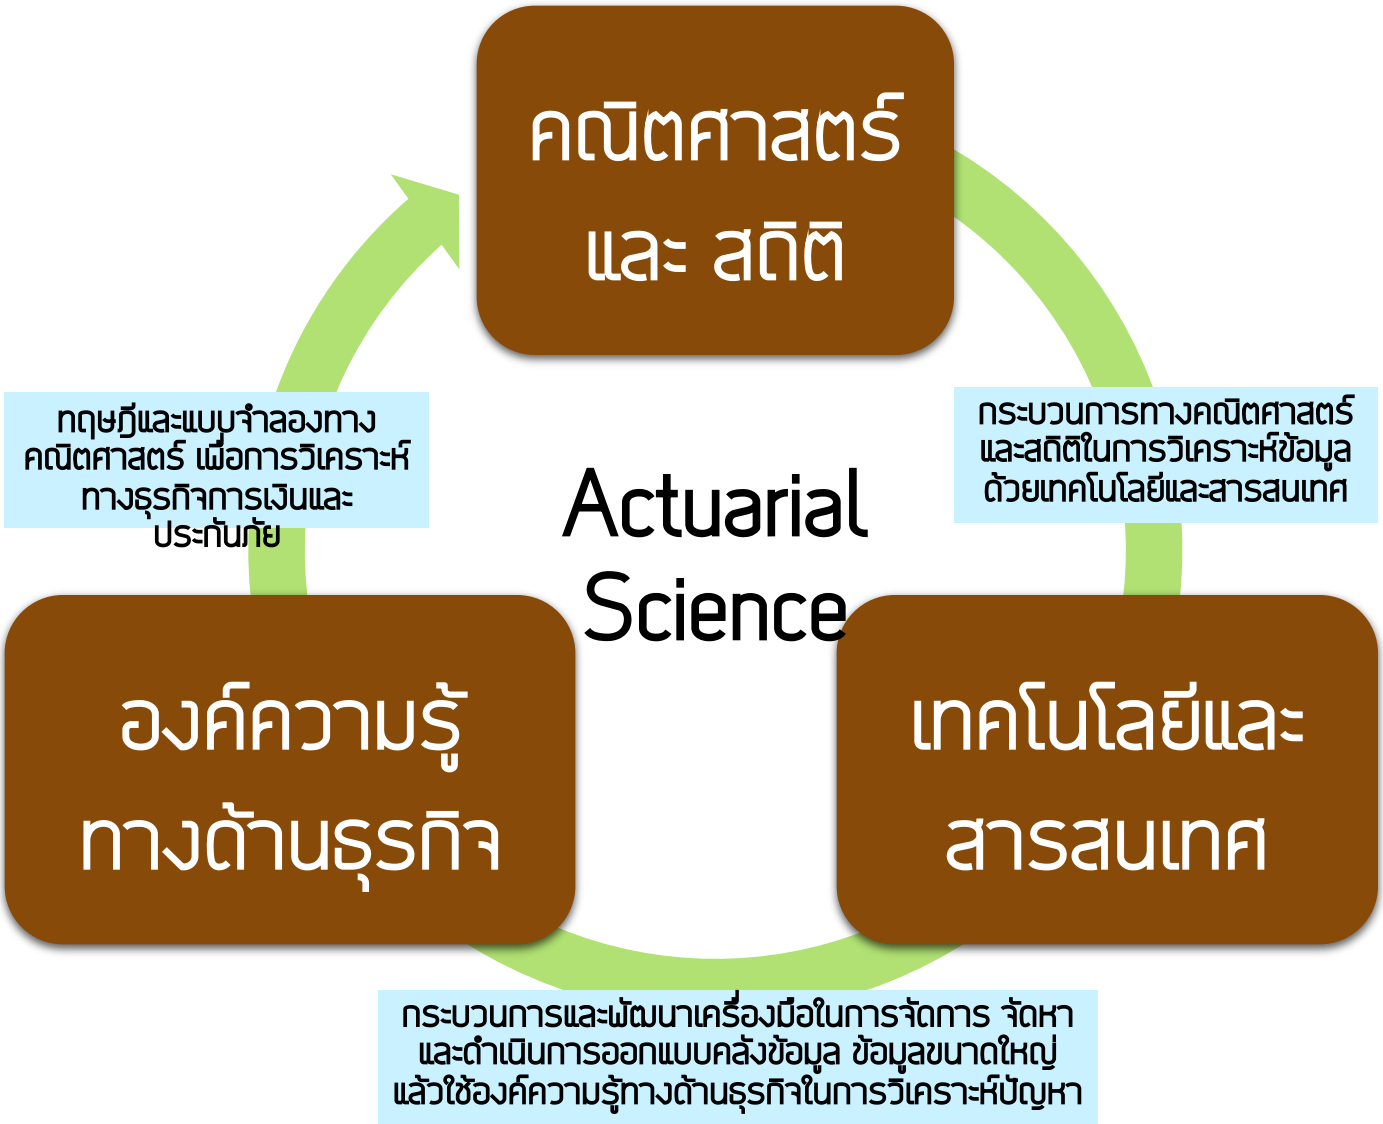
คณิตศาสตร์ และ สถิติ

กระบวนการทางคณิตศาสตร์และสถิติในการวิเคราะห์ข้อมูลด้วยเทคโนโลยีและสารสนเทศ

Actuarial Science

ทฤษฎีและแบบจำลองทางคณิตศาสตร์ เพื่อการวิเคราะห์ทางธุรกิจการเงินและประกันภัย

องค์ความรู้ทางด้านธุรกิจ

เทคโนโลยีและสารสนเทศ

กระบวนการและพัฒนาเครื่องมือในการจัดการ จัดหา และดำเนินการออกแบบคลังข้อมูล ข้อมูลขนาดใหญ่ แล้วใช้องค์ความรู้ทางด้านธุรกิจในการวิเคราะห์ปัญหา